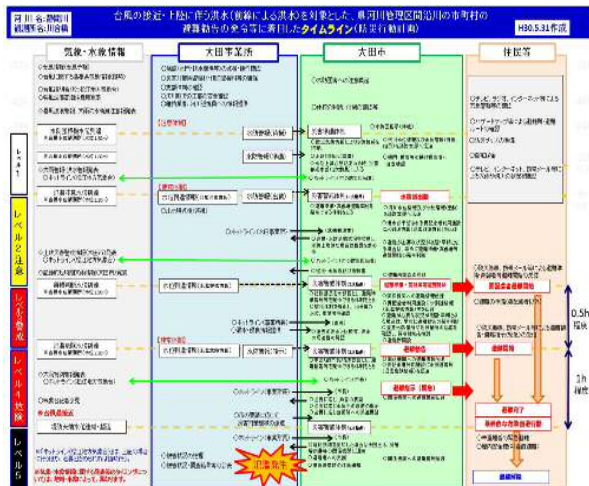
河川名：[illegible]
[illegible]

台風の接近・上陸に伴う洪水（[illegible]による洪水）を対象とした、県河川管理区間沿川の市町村の避難勧告の発令等に着目したタイムライン（防災行動計画）

H30.5.31作成

気象・水象情報

太田事務所

太田市

住民等

レベル1

レベル2 注意

レベル3 警戒

レベル4 危険

レベル5

0.5h 程度

2h 程度

避難勧告

避難指示（緊急）

避難準備・高齢者等避難開始

氾濫発生

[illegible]